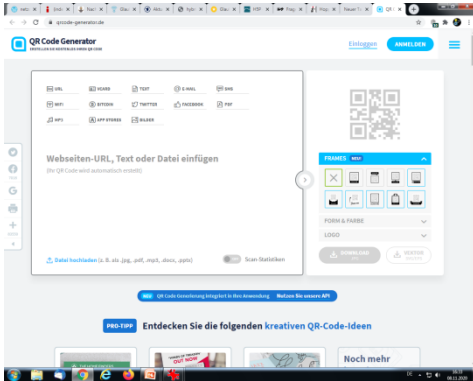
qrcode-generator.de

QR Code Generator
ERSTELLEN SIE KOSTENLOS IHREN QR CODE

Einloggen ANMELDEN

URL VCARD TEXT E-MAIL SMS
WIFI BITCOIN TWITTER FACEBOOK PDF
MP3 APP STORES BILDER

Webseiten-URL, Text oder Datei einfügen
(Ihr QR Code wird automatisch erstellt)

Datei hochladen (z. B. als .jpg, .pdf, .mp3, .docx, .pptx)

Scan Statistiken

FRAMES NEU

FORM & FARBE
LOGO

DOWNLOAD
VEKTOR

NEU QR Code Generierung integriert in Ihre Anwendung Nutzen Sie unsere API

PRO-TIPP Entdecken Sie die folgenden kreativen QR-Code-Ideen

OUT NOW

Noch mehr

DE 09:13 08.11.2020